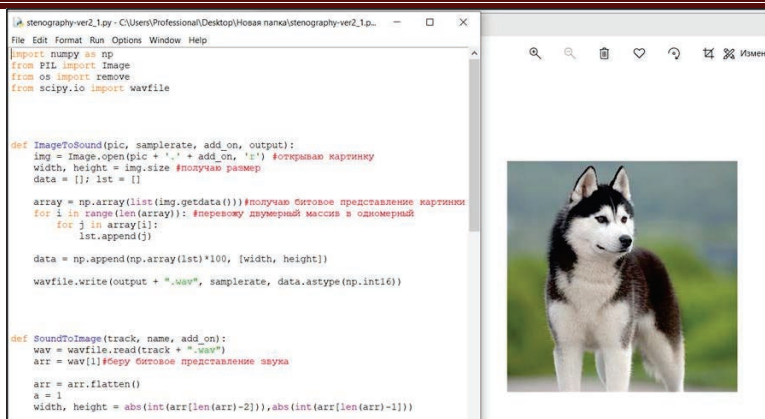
stenography-ver2_1.py - C:\Users\Professional\Desktop\Новая папка\stenography-ver2_1.p...

File Edit Format Run Options Window Help

import numpy as np
from PIL import Image
from os import remove
from scipy.io import wavfile

def ImageToSound(pic, samplerate, add_on, output):
    img = Image.open(pic + '.' + add_on, 'r') #открываю картинку
    width, height = img.size #получаю размер
    data = []; lst = []

    array = np.array(list(img.getdata()))#получаю битовое представление картинки
    for i in range(len(array)): #перевожу двумерный массив в одномерный
        for j in array[i]:
            lst.append(j)

    data = np.append(np.array(lst)*100, [width, height])

    wavfile.write(output + ".wav", samplerate, data.astype(np.int16))

def SoundToImage(track, name, add_on):
    wav = wavfile.read(track + ".wav")
    arr = wav[1]#беру битовое представление звука

    arr = arr.flatten()
    a = 1
    width, height = abs(int(arr[len(arr)-2])),abs(int(arr[len(arr)-1]))

Измен